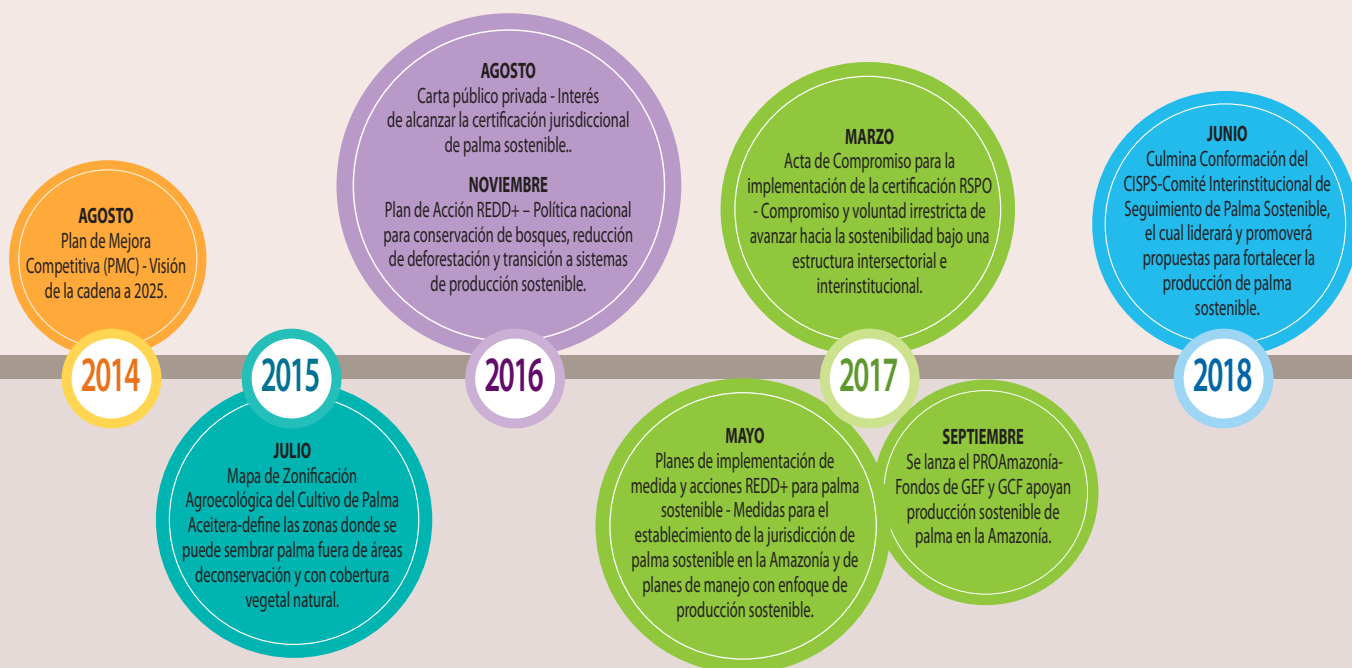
AGOSTO
Plan de Mejora Competitiva (PMC) - Visión de la cadena a 2025.

2014

2015

JULIO
Mapa de Zonificación Agroecológica del Cultivo de Palma Aceitera-define las zonas donde se puede sembrar palma fuera de áreas deconservación y con cobertura vegetal natural.

AGOSTO
Carta público privada - Interés de alcanzar la certificación jurisdiccional de palma sostenible..

NOVIEMBRE
Plan de Acción REDD+ – Política nacional para conservación de bosques, reducción de deforestación y transición a sistemas de producción sostenible.

2016

MAYO
Planes de implementación de medida y acciones REDD+ para palma sostenible - Medidas para el establecimiento de la jurisdicción de palma sostenible en la Amazonía y de planes de manejo con enfoque de producción sostenible.

MARZO
Acta de Compromiso para la implementación de la certificación RSPO - Compromiso y voluntad irrestricta de avanzar hacia la sostenibilidad bajo una estructura intersectorial e interinstitucional.

2017

SEPTIEMBRE
Se lanza el PROAmazonía-Fondos de GEF y GCF apoyan producción sostenible de palma en la Amazonía.

JUNIO
Culmina Conformación del CISPS-Comité Interinstitucional de Seguimiento de Palma Sostenible, el cual liderará y promoverá propuestas para fortalecer la producción de palma sostenible.

2018